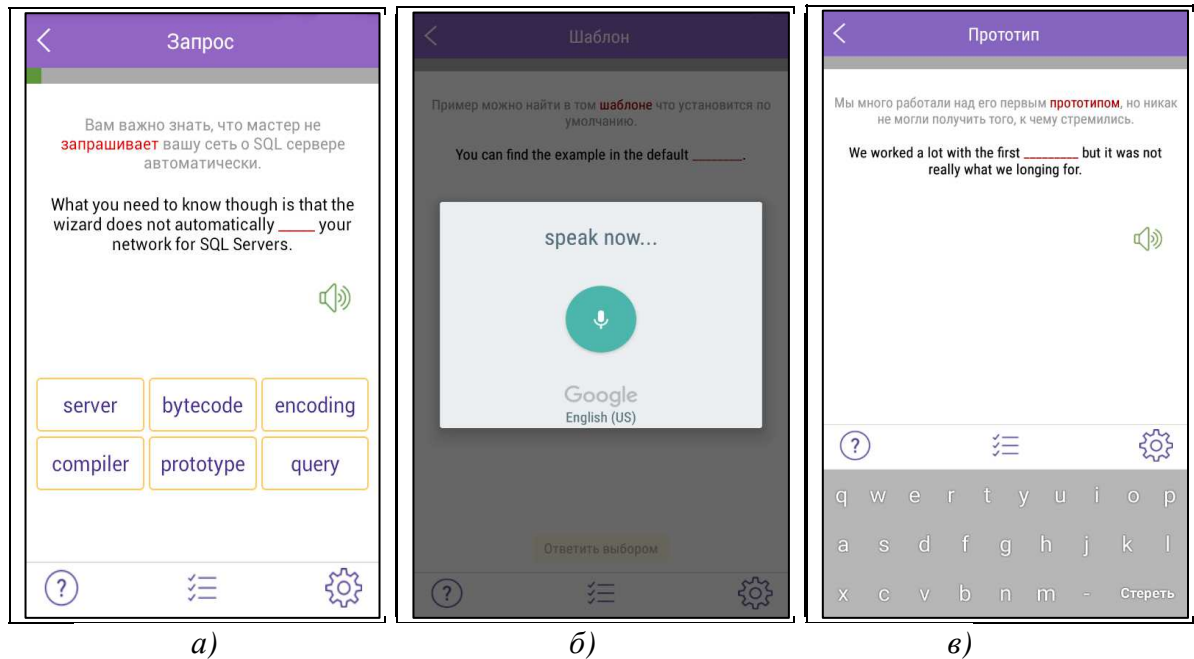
Запрос

Вам важно знать, что мастер не запрашивает вашу сеть о SQL сервере автоматически.

What you need to know though is that the wizard does not automatically _____ your network for SQL Servers.

| server | bytecode | encoding |
|---|---|---|
| compiler | prototype | query |

?

а)

Шаблон

Пример можно найти в том шаблоне что установится по умолчанию.

You can find the example in the default _______.

speak now...

Google
English (US)

Ответить выбором

?

б)

Прототип

Мы много работали над его первым прототипом, но никак не могли получить того, к чему стремились.

We worked a lot with the first ________ but it was not really what we longing for.

?

q w e r t y u i o p
a s d f g h j k l
x c v b n m - Стереть

в)